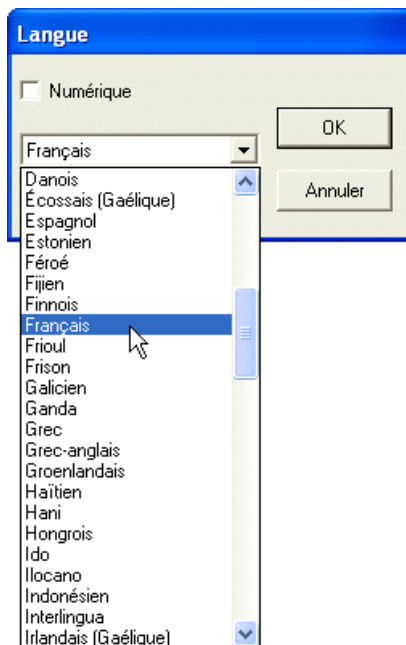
Langue

Numérique

OK

Annuler

Français

Danois
Écossais (Gaélique)
Espagnol
Estonien
Féroé
Fijien
Finnois
Français
Frioul
Frison
Galicien
Ganda
Grec
Grec-anglais
Groenlandais
Haïtien
Hani
Hongrois
Ido
Ilocano
Indonésien
Interlingua
Irlandais (Gaélique)